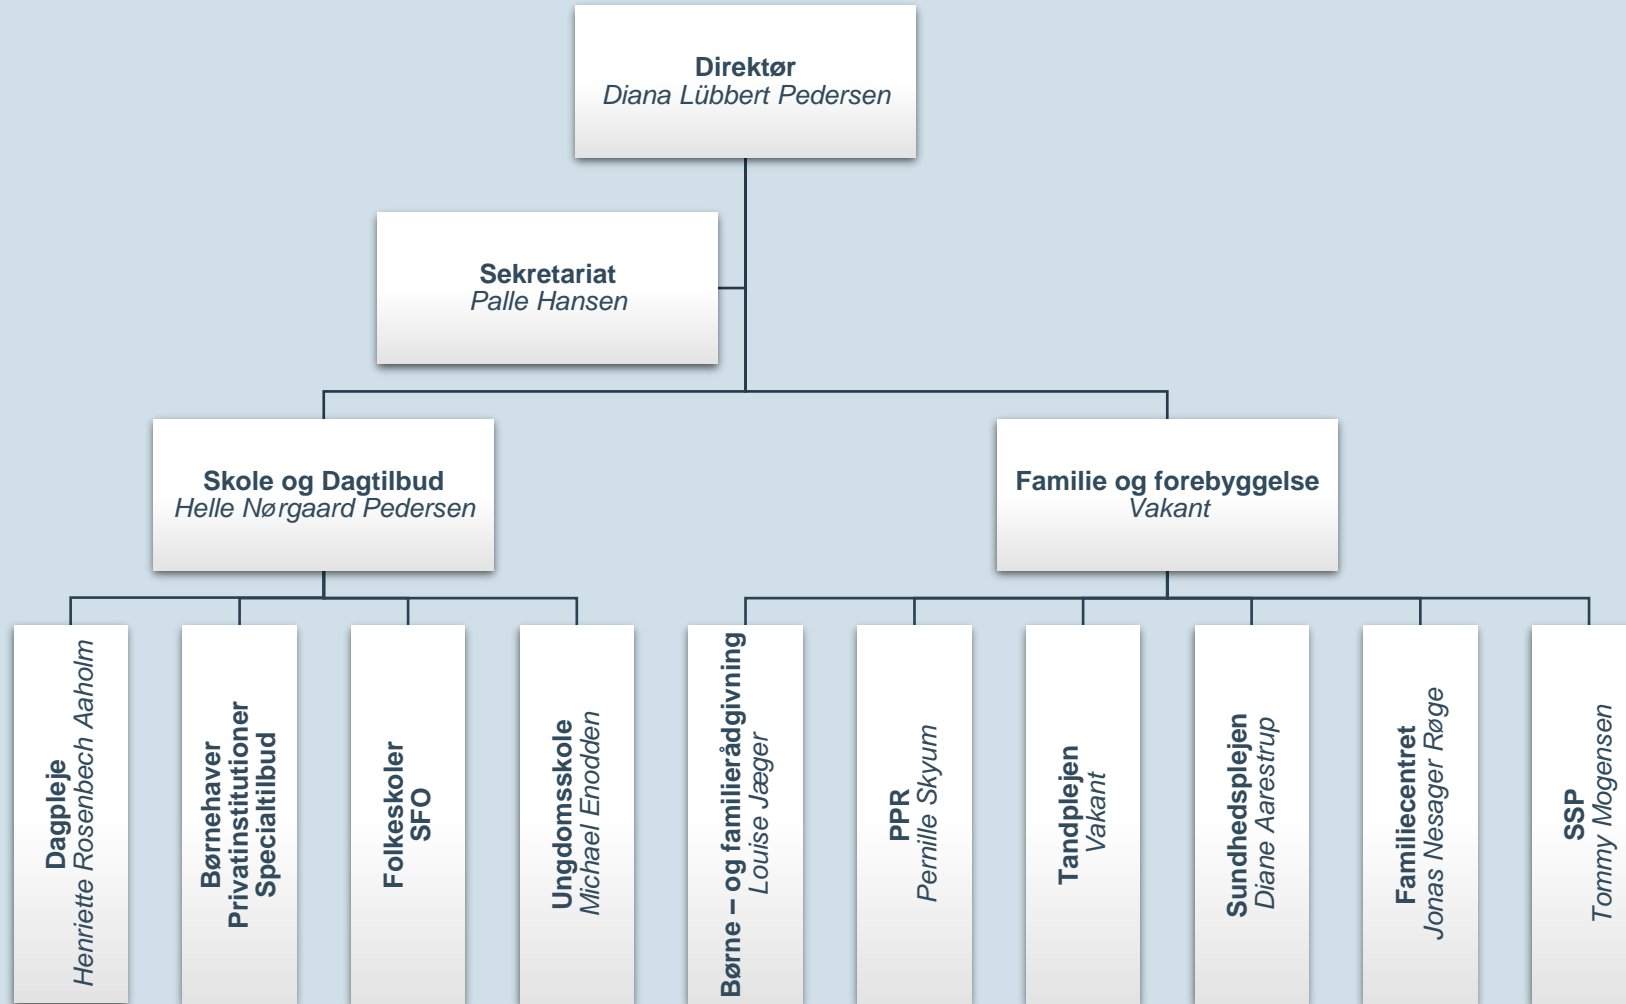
Direktør
Diana Lübbert Pedersen

Sekretariat
Palle Hansen

Skole og Dagtilbud
Helle Nørgaard Pedersen

Familie og forebyggelse
Vakant

Dagpleje
Henriette Rosenbech Aaholm

Børnehaver
Privatinstitutioner
Specialtilbud

Folkeskoler
SFO

Ungdomsskole
Michael Enodden

Børne – og familierådgivning
Louise Jæger

PPR
Pernille Skyum

Tandplejen
Vakant

Sundhedsplejen
Diane Aarestrup

Familiecentret
Jonas Nesager Røge

SSP
Tommy Mogensen